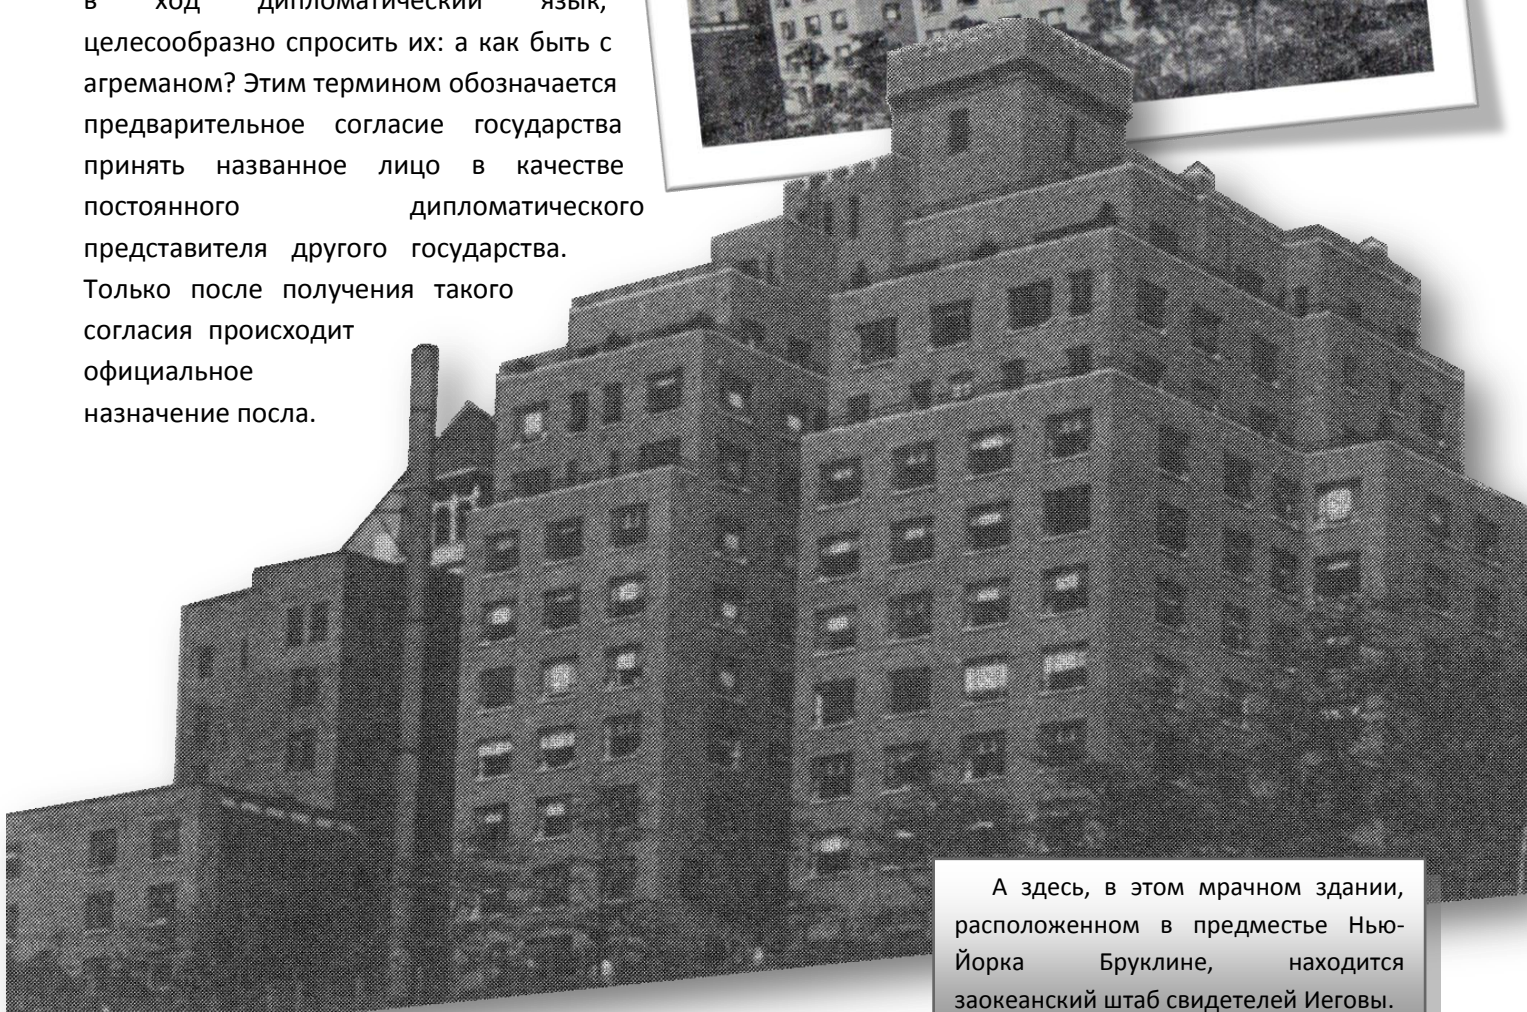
в ход дипломатический язык, целесообразно спросить их: а как быть с агреманом? Этим термином обозначается предварительное согласие государства принять названное лицо в качестве постоянного дипломатического представителя другого государства. Только после получения такого согласия происходит официальное назначение посла.

А здесь, в этом мрачном здании, расположенном в предместье Нью-Йорка Бруклине, находится заокеанский штаб свидетелей Иеговы.